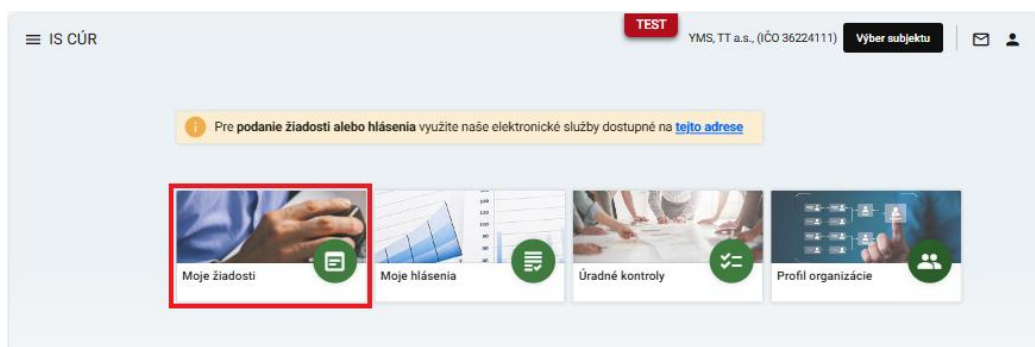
IS CÚR

TEST

YMS, TT a.s., (IČO 36224111) Výber subjektu

Pre **podanie žiadosti alebo hlásenia** využite naše elektronické služby dostupné na tejto adrese

Moje žiadosti

Moje hlásenia

Úradné kontroly

Profil organizácie